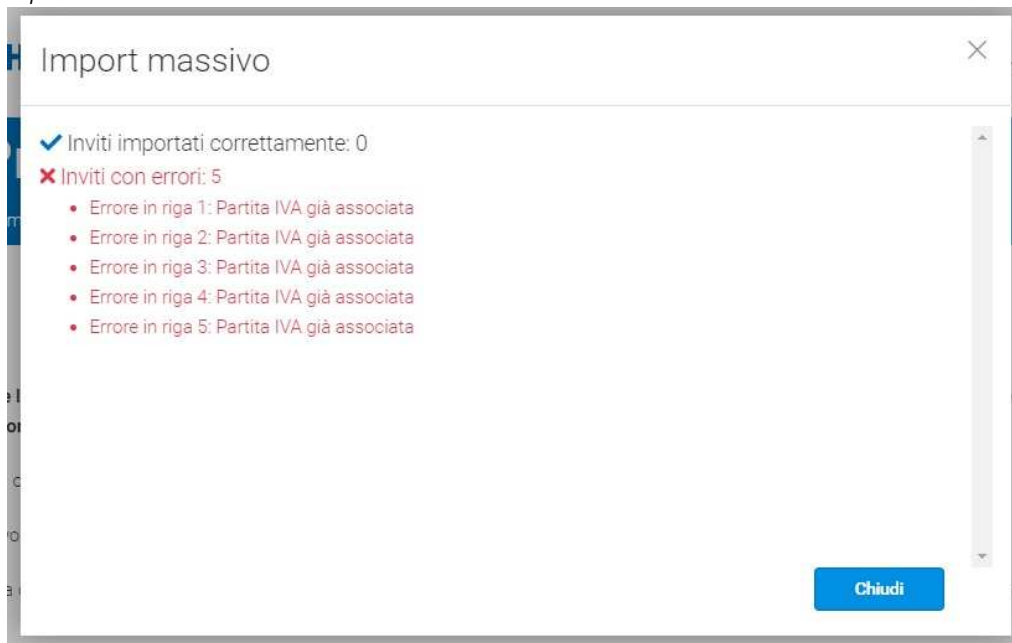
Import massivo

×

✔ Inviti importati correttamente: 0

✖ Inviti con errori: 5

- Errore in riga 1: Partita IVA già associata
- Errore in riga 2: Partita IVA già associata
- Errore in riga 3: Partita IVA già associata
- Errore in riga 4: Partita IVA già associata
- Errore in riga 5: Partita IVA già associata

Chiudi